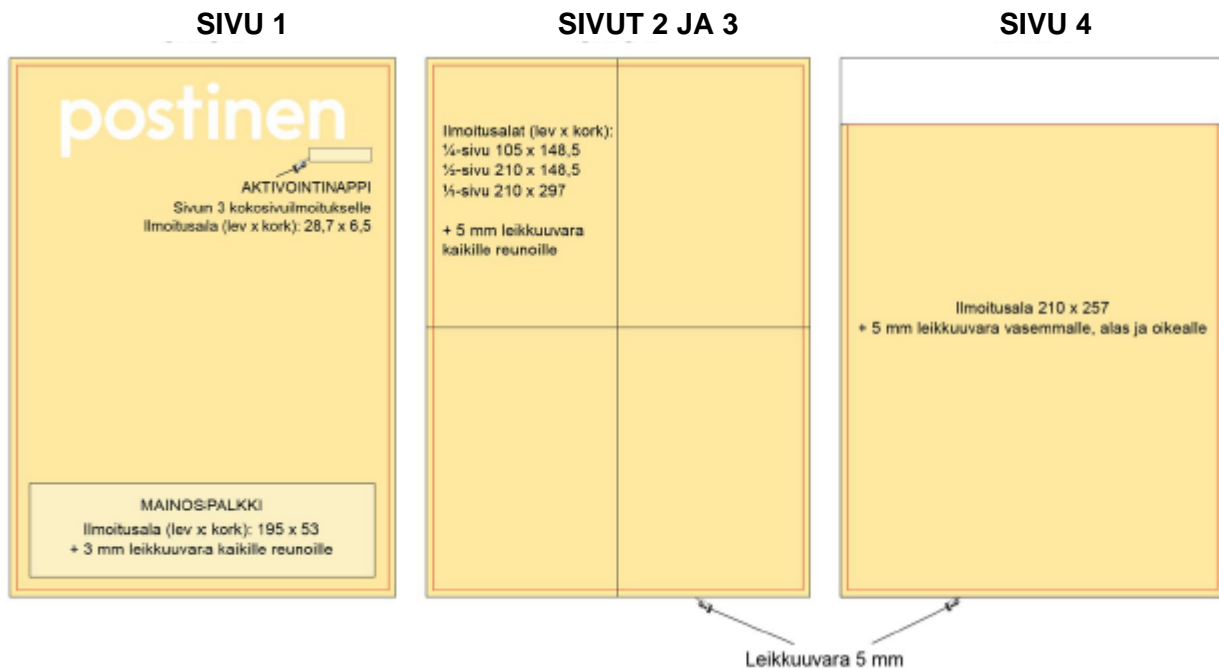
SIVU 1

postinen

AKTIVOINTINAPPI
Sivun 3 kokosivuilmoitukselle
Ilmoitusala (lev x kork): 28,7 x 6,5

MAINOSPALKKI
Ilmoitusala (lev x kork): 195 x 53
+ 3 mm leikkuuvara kaikille reunoille

SIVUT 2 JA 3

Ilmoitusalat (lev x kork):
¼-sivu 105 x 148,5
½-sivu 210 x 148,5
1⁄1-sivu 210 x 297

+ 5 mm leikkuuvara kaikille reunoille

SIVU 4

Ilmoitusala 210 x 257
+ 5 mm leikkuuvara vasemmalle, alas ja oikealle

Leikkuuvara 5 mm